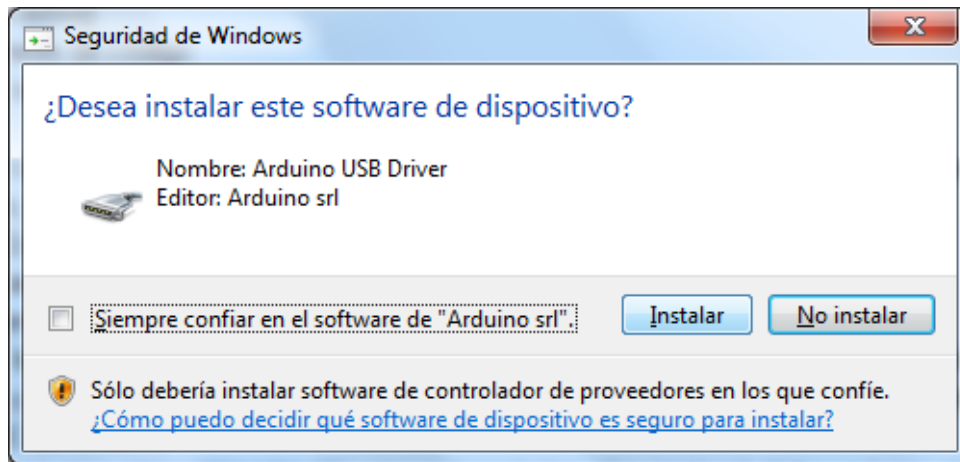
Seguridad de Windows

X

¿Desea instalar este software de dispositivo?

Nombre: Arduino USB Driver
Editor: Arduino srl

Siempre confiar en el software de "Arduino srl".

Instalar

No instalar

Sólo debería instalar software de controlador de proveedores en los que confíe. ¿Cómo puedo decidir qué software de dispositivo es seguro para instalar?